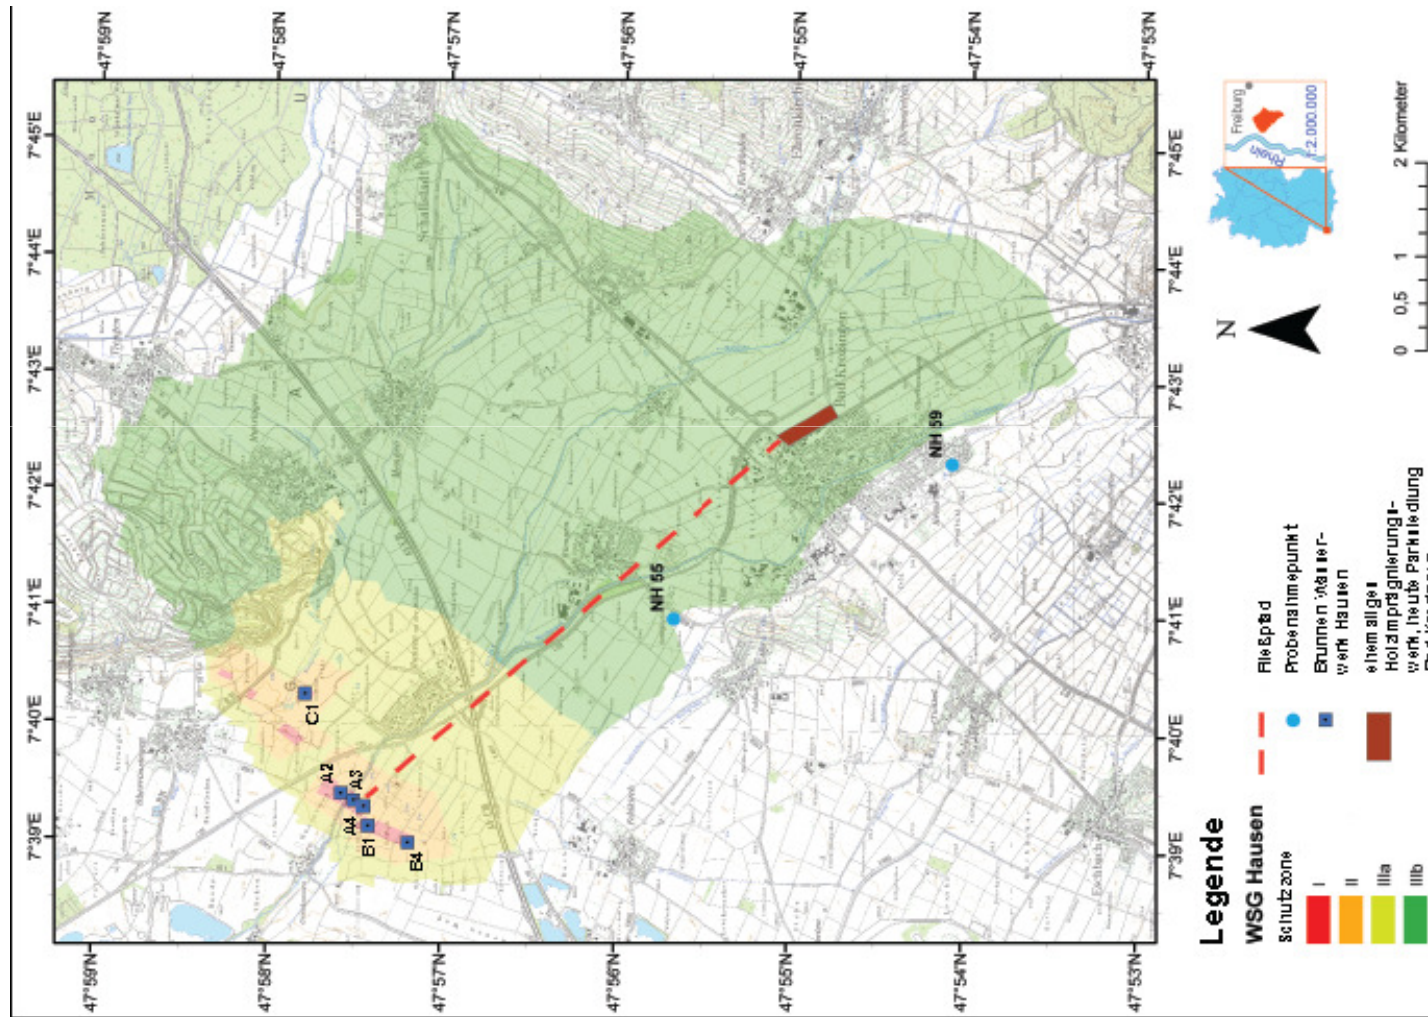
47°59'N
47°58'N
47°57'N
47°56'N
47°55'N
47°54'N
47°53'N

7°45'E
7°44'E
7°43'E
7°42'E
7°41'E
7°40'E
7°39'E

7°45'E
7°44'E
7°43'E
7°42'E
7°41'E
7°40'E
7°39'E

47°59'N
47°58'N
47°57'N
47°56'N
47°55'N
47°54'N
47°53'N

C1
A2
A3
A4
B1
B4
NH 55
NH 59

Freiburg
Rhein
1:2.000.000

N

0 0,5 1 2 Kilometer

Legende
WSG Hausen
Schutzzone
I
II
IIIa
IIIb

Fließpfad
Probenahmepunkt
Brunnen Wasserwerk Hausen
ehemaliges Holzimprägnierungswerk, heute Parkkleidung